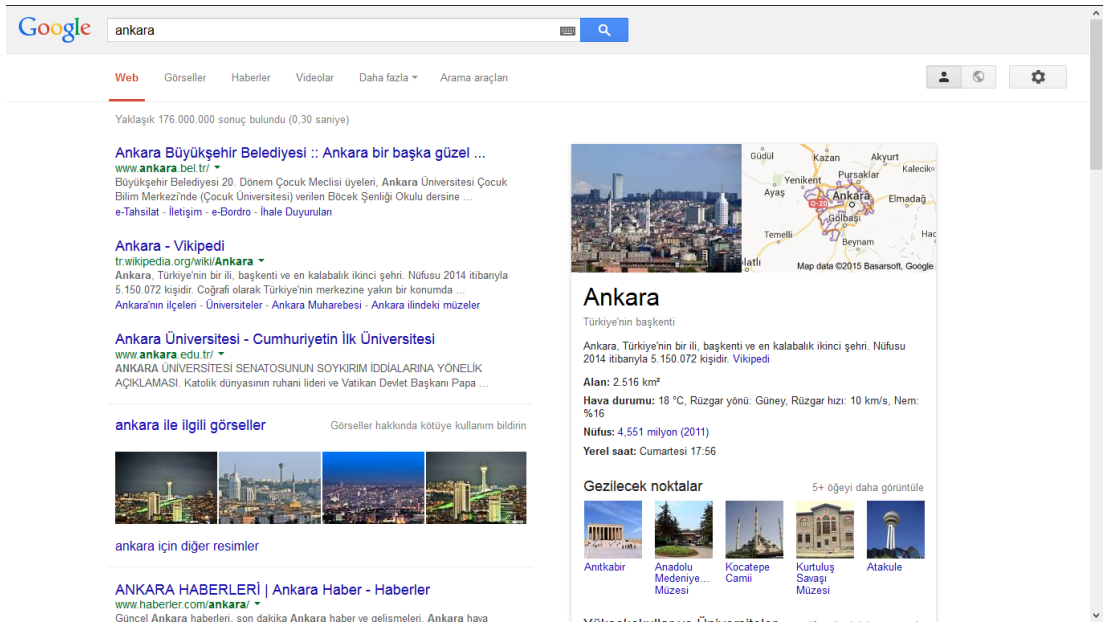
Google

ankara

Web Görseller Haberler Videolar Daha fazla Arama araçları

Yaklaşık 176.000.000 sonuç bulundu (0,30 saniye)

Ankara Büyükşehir Belediyesi :: Ankara bir başka güzel ...
www.ankara.bel.tr/
Büyükşehir Belediyesi 20. Dönem Çocuk Meclisi üyeleri, Ankara Üniversitesi Çocuk Bilim Merkezi'nde (Çocuk Üniversitesi) verilen Böcek Şenliği Okulu dersine ...
e-Tahsilat - İletişim - e-Bordro - İhale Duyuruları

Ankara - Vikipedi
tr.wikipedia.org/wiki/Ankara
Ankara, Türkiye'nin bir ili, başkenti ve en kalabalık ikinci şehri. Nüfusu 2014 itibarıyla 5.150.072 kişidir. Coğrafi olarak Türkiye'nin merkezine yakın bir konumda ...
Ankara'nın ilçeleri - Üniversiteler - Ankara Muharebesi - Ankara ilindeki müzeler

Ankara Üniversitesi - Cumhuriyetin İlk Üniversitesi
www.ankara.edu.tr/
ANKARA ÜNİVERSİTESİ SENATOSUNUN SOYKIRIM İDDİALARINA YÖNELİK AÇIKLAMASI. Katolik dünyasının ruhani lideri ve Vatikan Devlet Başkanı Papa ...

ankara ile ilgili görseller
Görseller hakkında kötüye kullanım bildirin

ankara için diğer resimler

ANKARA HABERLERİ | Ankara Haber - Haberler
www.haberler.com/ankara/
Güncel Ankara haberleri, son dakika Ankara haber ve gelişmeleri. Ankara hava

Güdül Kazan Akyurt Pursaklar Kalecik Yenikent Ayaş Ankara Elmadağ Gölbaşı Temelli Beynam Hac latlı
Map data ©2015 Basarsoft, Google

Ankara
Türkiye'nin başkenti
Ankara, Türkiye'nin bir ili, başkenti ve en kalabalık ikinci şehri. Nüfusu 2014 itibarıyla 5.150.072 kişidir. Vikipedi
Alan: 2.516 km²
Hava durumu: 18 °C, Rüzgar yönü: Güney, Rüzgar hızı: 10 km/s, Nem: %16
Nüfus: 4,551 milyon (2011)
Yerel saat: Cumartesi 17:56

Gezilecek noktalar
5+ öğeyi daha görüntüle
Anıtkabir
Anadolu Medeniye... Müzesi
Kocatepe Camii
Kurtuluş Savaşı Müzesi
Atakule